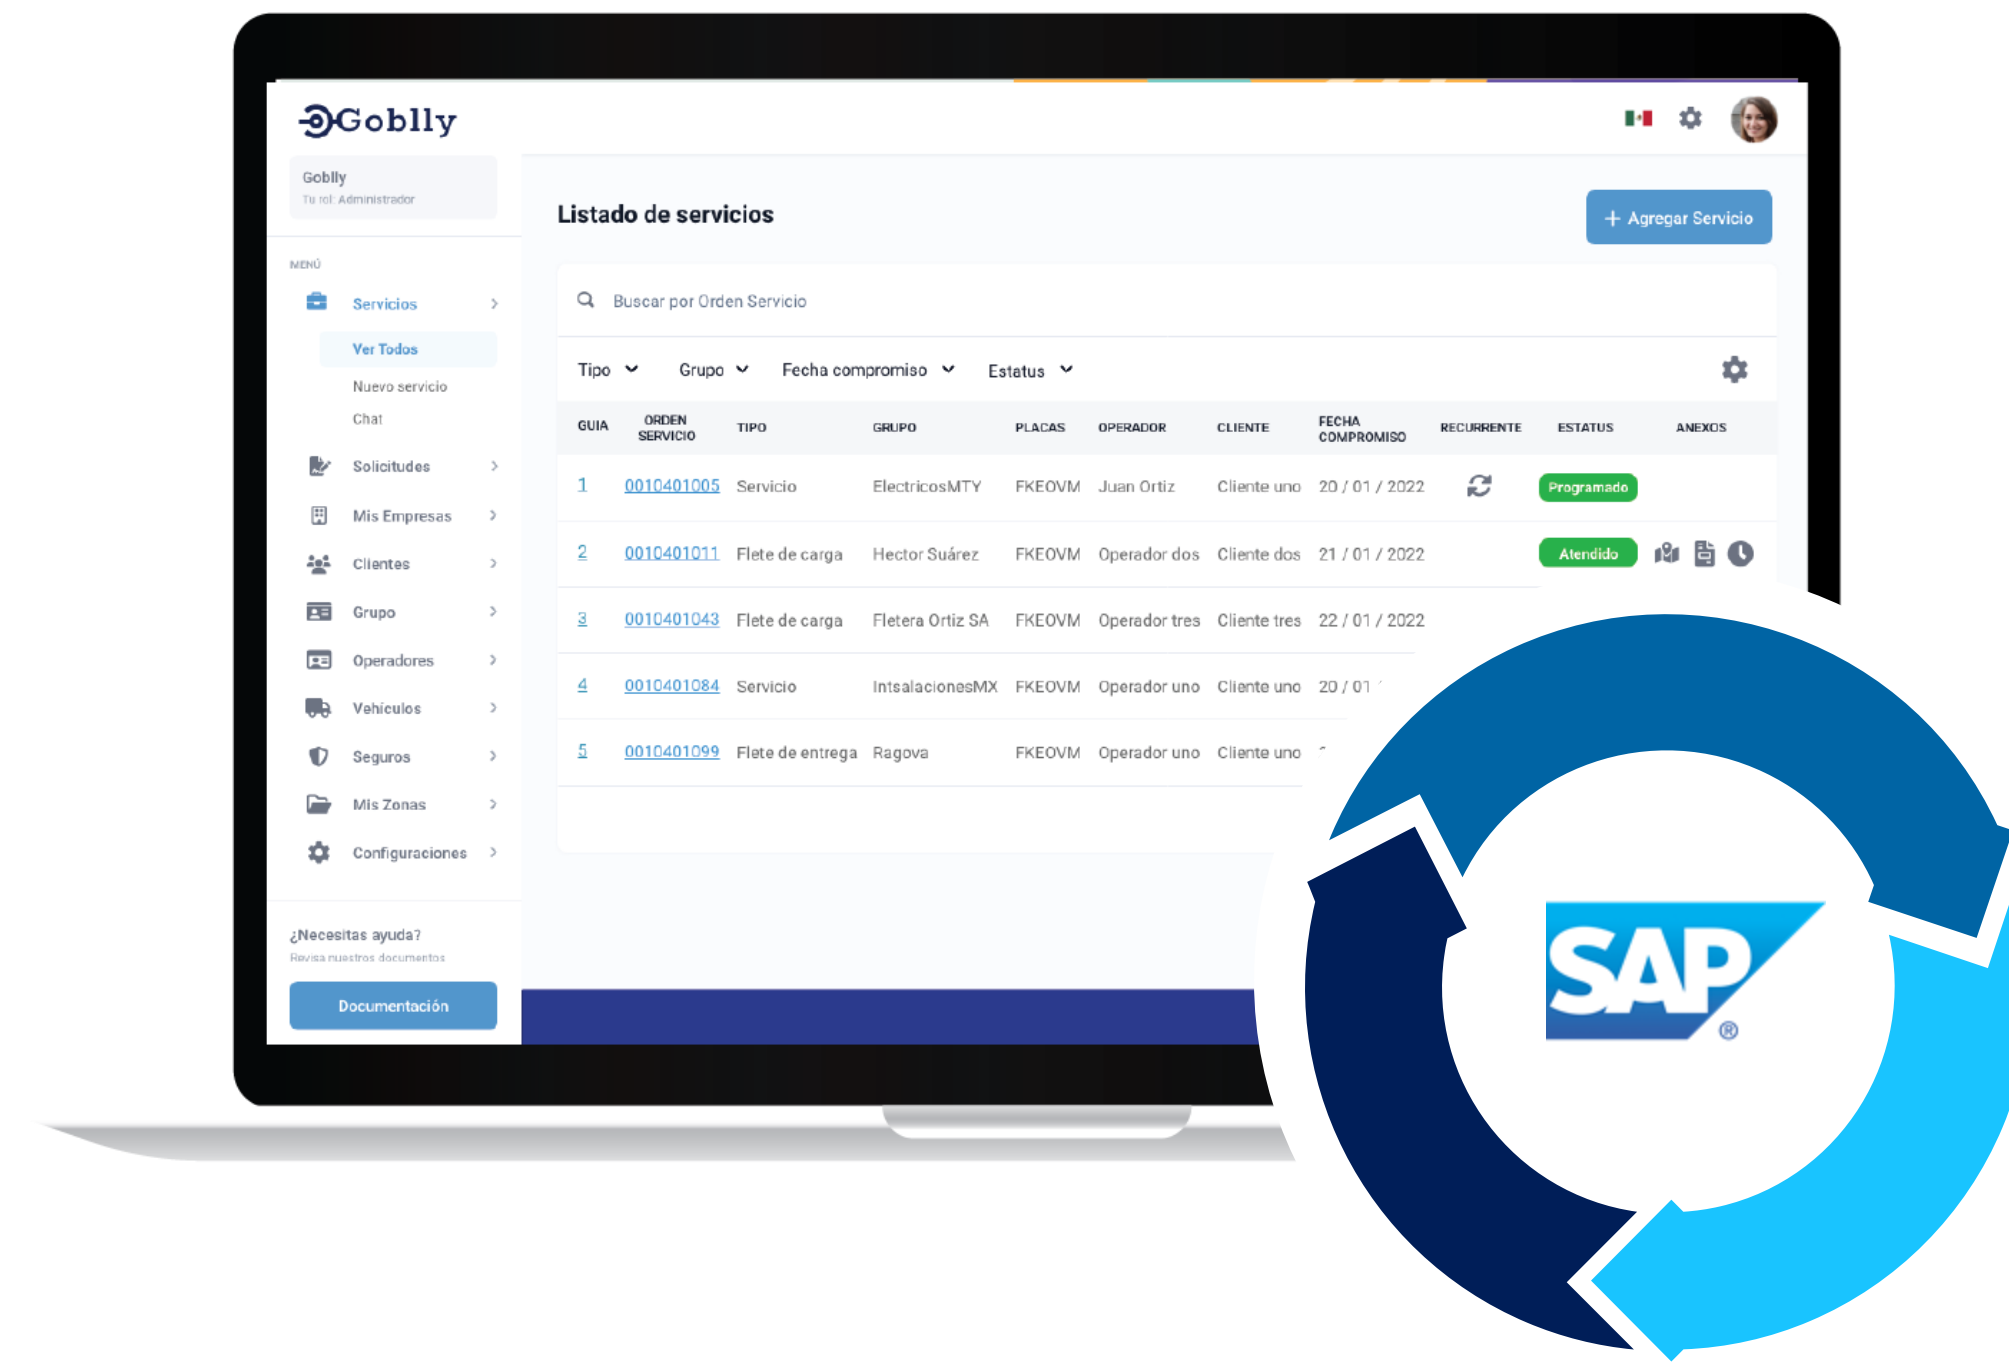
Goblly

Goblly
Tu rol: Administrador

MENÚ
Servicios
Ver Todos
Nuevo servicio
Chat
Solicitudes
Mis Empresas
Clientes
Grupo
Operadores
Vehículos
Seguros
Mis Zonas
Configuraciones

¿Necesitas ayuda?
Revisa nuestros documentos
Documentación

Listado de servicios

+ Agregar Servicio

Buscar por Orden Servicio

Tipo Grupo Fecha compromiso Estatus

| GUIA | ORDEN SERVICIO | TIPO | GRUPO | PLACAS | OPERADOR | CLIENTE | FECHA COMPROMISO | RECURRENTE | ESTATUS | ANEXOS |
|---|---|---|---|---|---|---|---|---|---|---|
| 1 | 0010401005 | Servicio | ElectricosMTY | FKEOVM | Juan Ortiz | Cliente uno | 20 / 01 / 2022 | | Programado | |
| 2 | 0010401011 | Flete de carga | Hector Suárez | FKEOVM | Operador dos | Cliente dos | 21 / 01 / 2022 | | Atendido | |
| 3 | 0010401043 | Flete de carga | Fletera Ortiz SA | FKEOVM | Operador tres | Cliente tres | 22 / 01 / 2022 | | | |
| 4 | 0010401084 | Servicio | IntsalacionesMX | FKEOVM | Operador uno | Cliente uno | 20 / 01 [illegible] | | | |
| 5 | 0010401099 | Flete de entrega | Ragova | FKEOVM | Operador uno | Cliente uno | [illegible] | | | |

SAP®